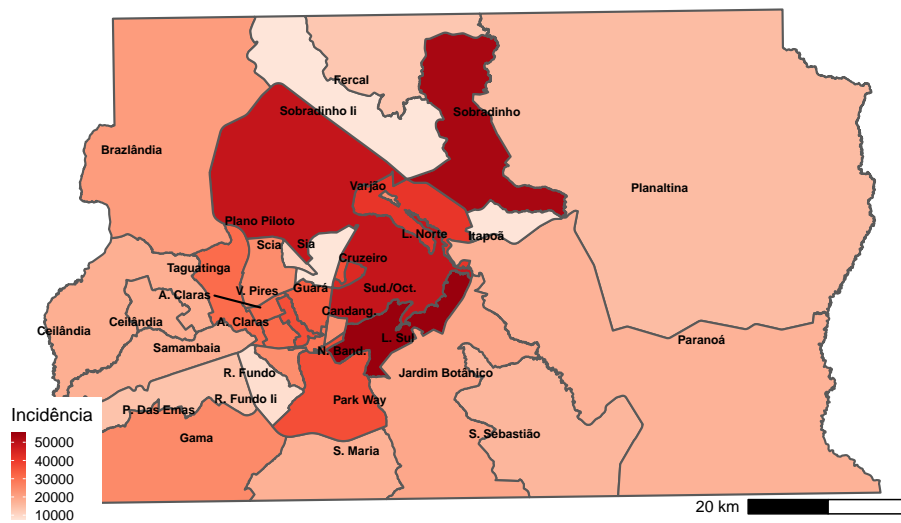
Fercal
Sobradinho Ii
Sobradinho
Brazlândia
Planaltina
Varjão
Plano Piloto
L. Norte
Itapoã
Scia
Sia
Taguatinga
Cruzeiro
A. Claras
V. Pires
Guará
Sud./Oct.
Candang.
Ceilândia
Ceilândia
A. Claras
L. Sul
Paranoá
Samambaia
N. Band.
R. Fundo
Jardim Botânico
Incidência
P. Das Emas
R. Fundo Ii
Park Way
50000
40000
Gama
S. Sebastião
30000
S. Maria
20000
10000
20 km